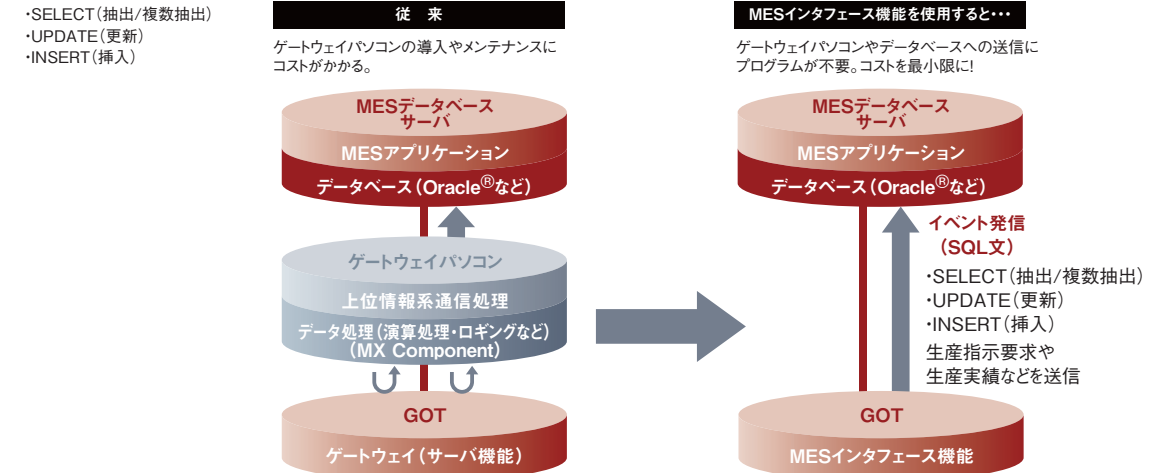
・SELECT(抽出/複数抽出)
・UPDATE(更新)
・INSERT(挿入)

従　来

ゲートウェイパソコンの導入やメンテナンスにコストがかかる。

MESデータベースサーバ

MESアプリケーション

データベース(Oracle®など)

ゲートウェイパソコン

上位情報系通信処理

データ処理(演算処理・ロギングなど)
(MX Component)

GOT

ゲートウェイ(サーバ機能)

MESインタフェース機能を使用すると・・・

ゲートウェイパソコンやデータベースへの送信にプログラムが不要。コストを最小限に!

MESデータベースサーバ

MESアプリケーション

データベース(Oracle®など)

イベント発信
(SQL文)

・SELECT(抽出/複数抽出)
・UPDATE(更新)
・INSERT(挿入)

生産指示要求や
生産実績などを送信

GOT

MESインタフェース機能